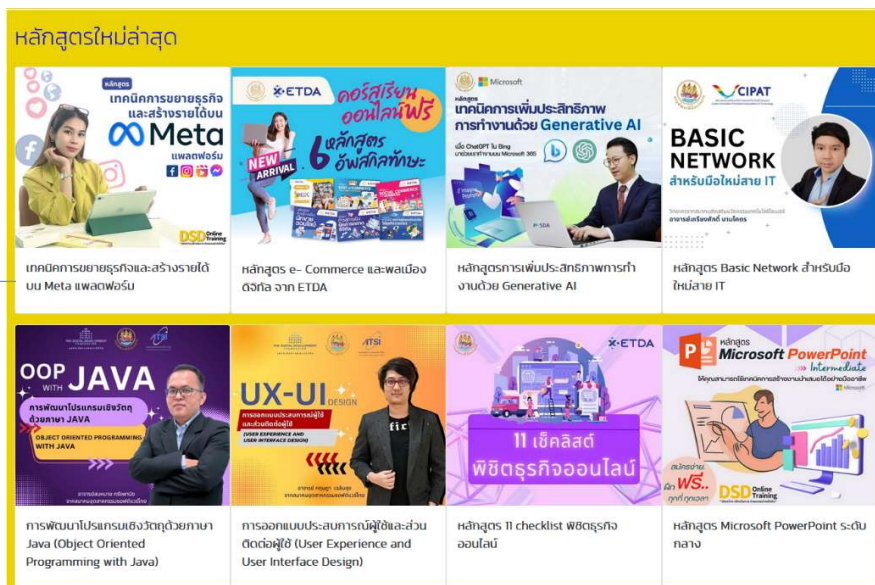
หลักสูตรใหม่ล่าสุด

หลักสูตร
เทคนิคการขยายธุรกิจและสร้างรายได้บน
Meta
แพลตฟอร์ม
DSD Online Training

เทคนิคการขยายธุรกิจและสร้างรายได้บน Meta แพลตฟอร์ม

ETDA
คอร์สเรียนออนไลน์ฟรี
6 หลักสูตร อัพสกิลทักษะ
NEW ARRIVAL

หลักสูตร e- Commerce และพลเมืองดิจิทัล จาก ETDA

Microsoft
หลักสูตร
เทคนิคการเพิ่มประสิทธิภาพการทำงานด้วย Generative AI
เมื่อ ChatGPT ใน Bing มาช่วยทำงานบน Microsoft 365

หลักสูตรการเพิ่มประสิทธิภาพการทำงานด้วย Generative AI

CIPAT
BASIC NETWORK
สำหรับมือใหม่สาย IT

หลักสูตร Basic Network สำหรับมือใหม่สาย IT

OOP WITH JAVA
การพัฒนาโปรแกรมเชิงวัตถุด้วยภาษา JAVA
OBJECT ORIENTED PROGRAMMING WITH JAVA

การพัฒนาโปรแกรมเชิงวัตถุด้วยภาษา Java (Object Oriented Programming with Java)

UX-UI DESIGN
การออกแบบประสบการณ์ผู้ใช้และส่วนติดต่อผู้ใช้
(USER EXPERIENCE AND USER INTERFACE DESIGN)

การออกแบบประสบการณ์ผู้ใช้และส่วนติดต่อผู้ใช้ (User Experience and User Interface Design)

ETDA
11 เช็คลิสต์
พิชิตธุรกิจออนไลน์

หลักสูตร 11 checklist พิชิตธุรกิจออนไลน์

หลักสูตร
Microsoft PowerPoint
Intermediate
สมัครง่าย เรียนฟรี ทุกที่ ทุกเวลา
DSD Online Training

หลักสูตร Microsoft PowerPoint ระดับกลาง